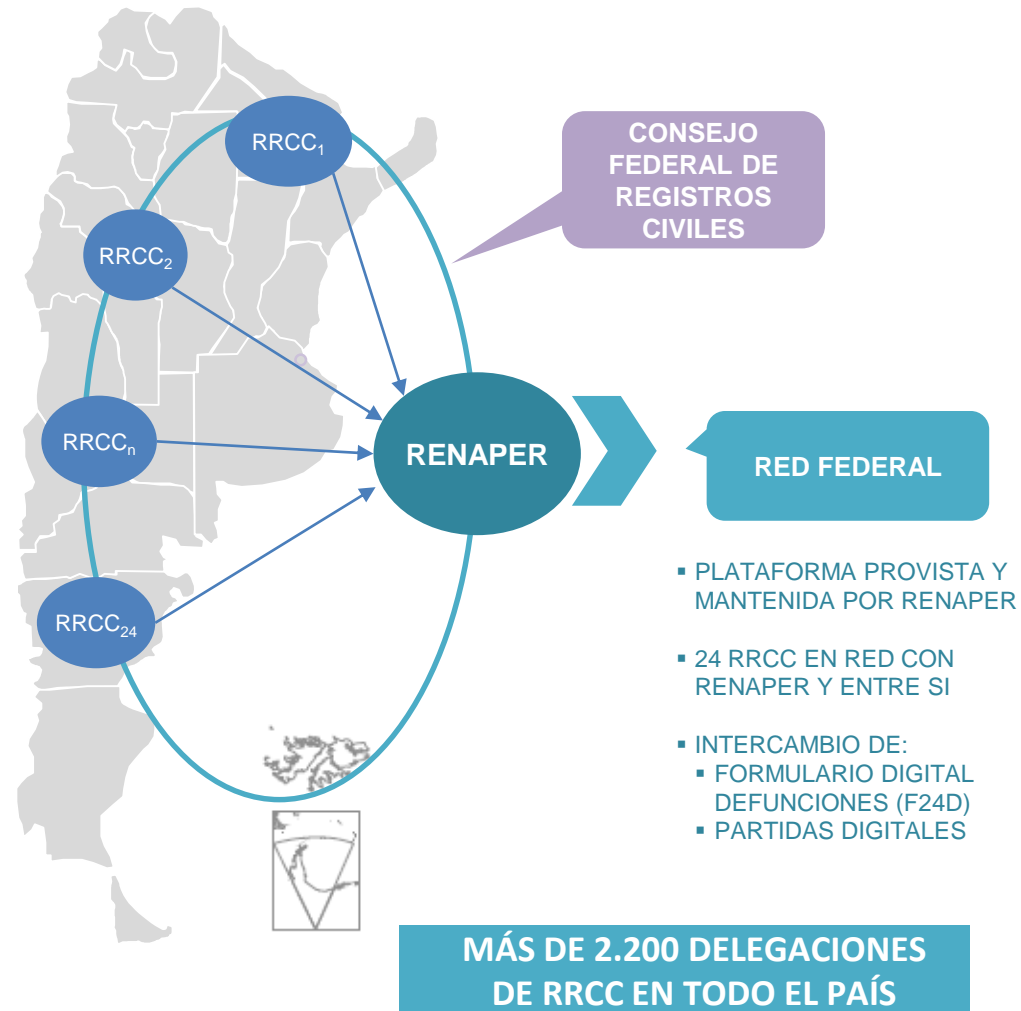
RRCC$_1$

RRCC$_2$

RRCC$_n$

RRCC$_{24}$

CONSEJO FEDERAL DE REGISTROS CIVILES

RENAPER

RED FEDERAL

▪ PLATAFORMA PROVISTA Y MANTENIDA POR RENAPER

▪ 24 RRCC EN RED CON RENAPER Y ENTRE SI

▪ INTERCAMBIO DE:
▪ FORMULARIO DIGITAL DEFUNCIONES (F24D)
▪ PARTIDAS DIGITALES

MÁS DE 2.200 DELEGACIONES DE RRCC EN TODO EL PAÍS